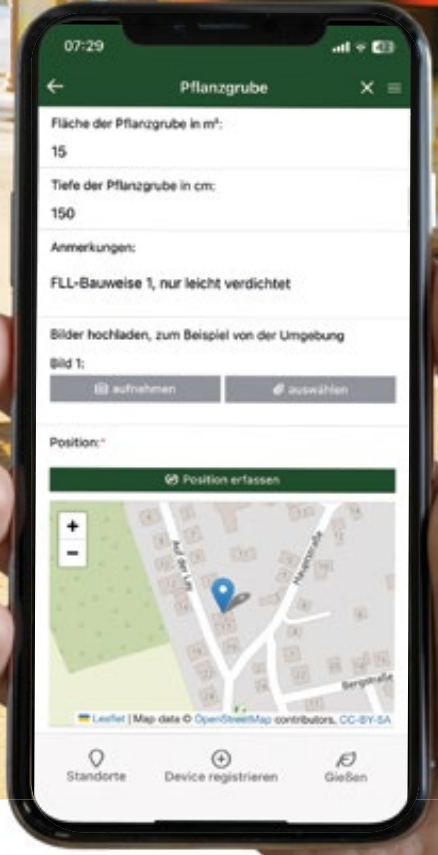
07:29

Pflanzgrube

Fläche der Pflanzgrube in m²:

15

Tiefe der Pflanzgrube in cm:

150

Anmerkungen:

FLL-Bauweise 1, nur leicht verdichtet

Bilder hochladen, zum Beispiel von der Umgebung

Bild 1:

aufnehmen

auswählen

Position:*

Position erfassen

+

−

Auf der Lög

Bergstraße

Leaflet | Map data © OpenStreetMap contributors, CC-BY-SA

Standorte

Device registrieren

Gießen